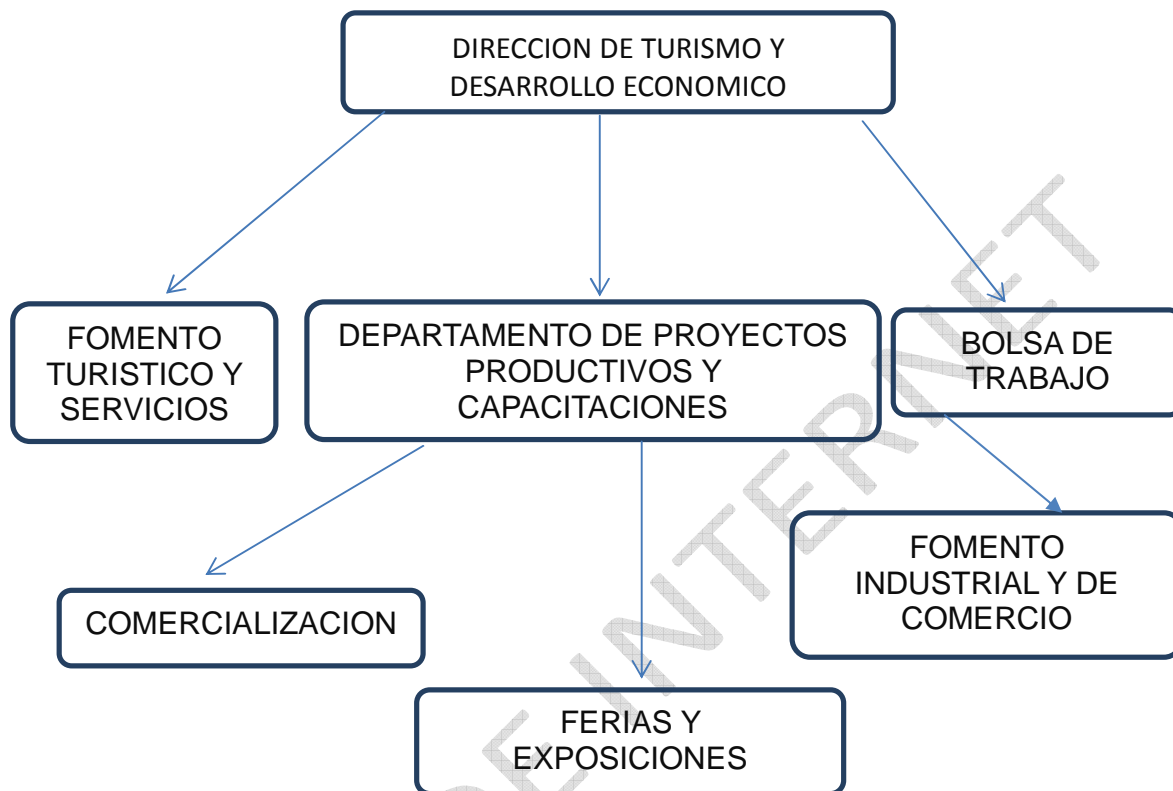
DIRECCION DE TURISMO Y DESARROLLO ECONOMICO

FOMENTO TURISTICO Y SERVICIOS

DEPARTAMENTO DE PROYECTOS PRODUCTIVOS Y CAPACITACIONES

BOLSA DE TRABAJO

FOMENTO INDUSTRIAL Y DE COMERCIO

COMERCIALIZACION

FERIAS Y EXPOSICIONES

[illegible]EINTERNET